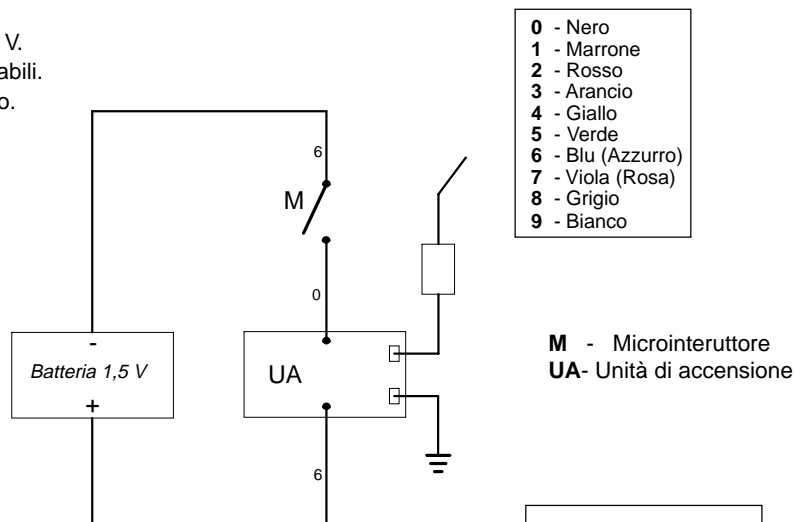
V.
abili.
o.

0 - Nero
1 - Marrone
2 - Rosso
3 - Arancio
4 - Giallo
5 - Verde
6 - Blu (Azzurro)
7 - Viola (Rosa)
8 - Grigio
9 - Bianco

6

M

0

-
Batteria 1,5 V
+

UA

6

M - Microinterruttore
UA- Unità di accensione